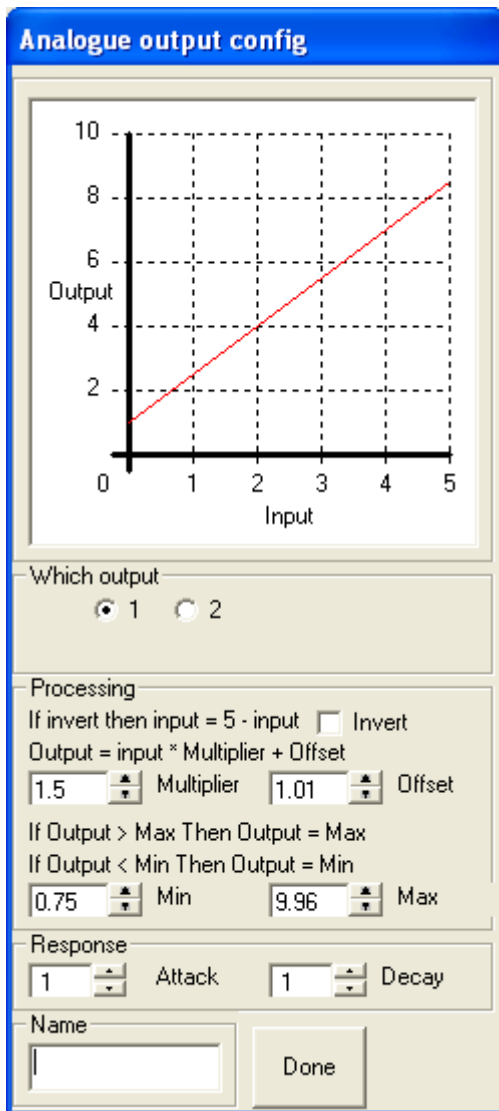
Analogue output config

10
8
6
Output
4
2
0
1
2
3
4
5
Input

Which output
1
2

Processing
If invert then input = 5 - input
Invert
Output = input * Multiplier + Offset
1.5
Multiplier
1.01
Offset
If Output > Max Then Output = Max
If Output < Min Then Output = Min
0.75
Min
9.96
Max

Response
1
Attack
1
Decay

Name
Done